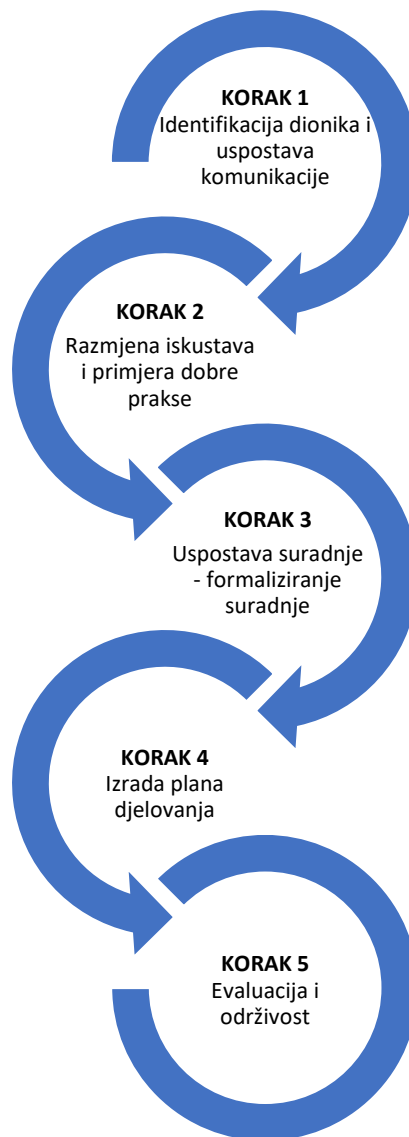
**KORAK 1**
Identifikacija dionika i uspostava komunikacije

**KORAK 2**
Razmjena iskustava i primjera dobre prakse

**KORAK 3**
Uspostava suradnje - formaliziranje suradnje

**KORAK 4**
Izrada plana djelovanja

**KORAK 5**
Evaluacija i održivost